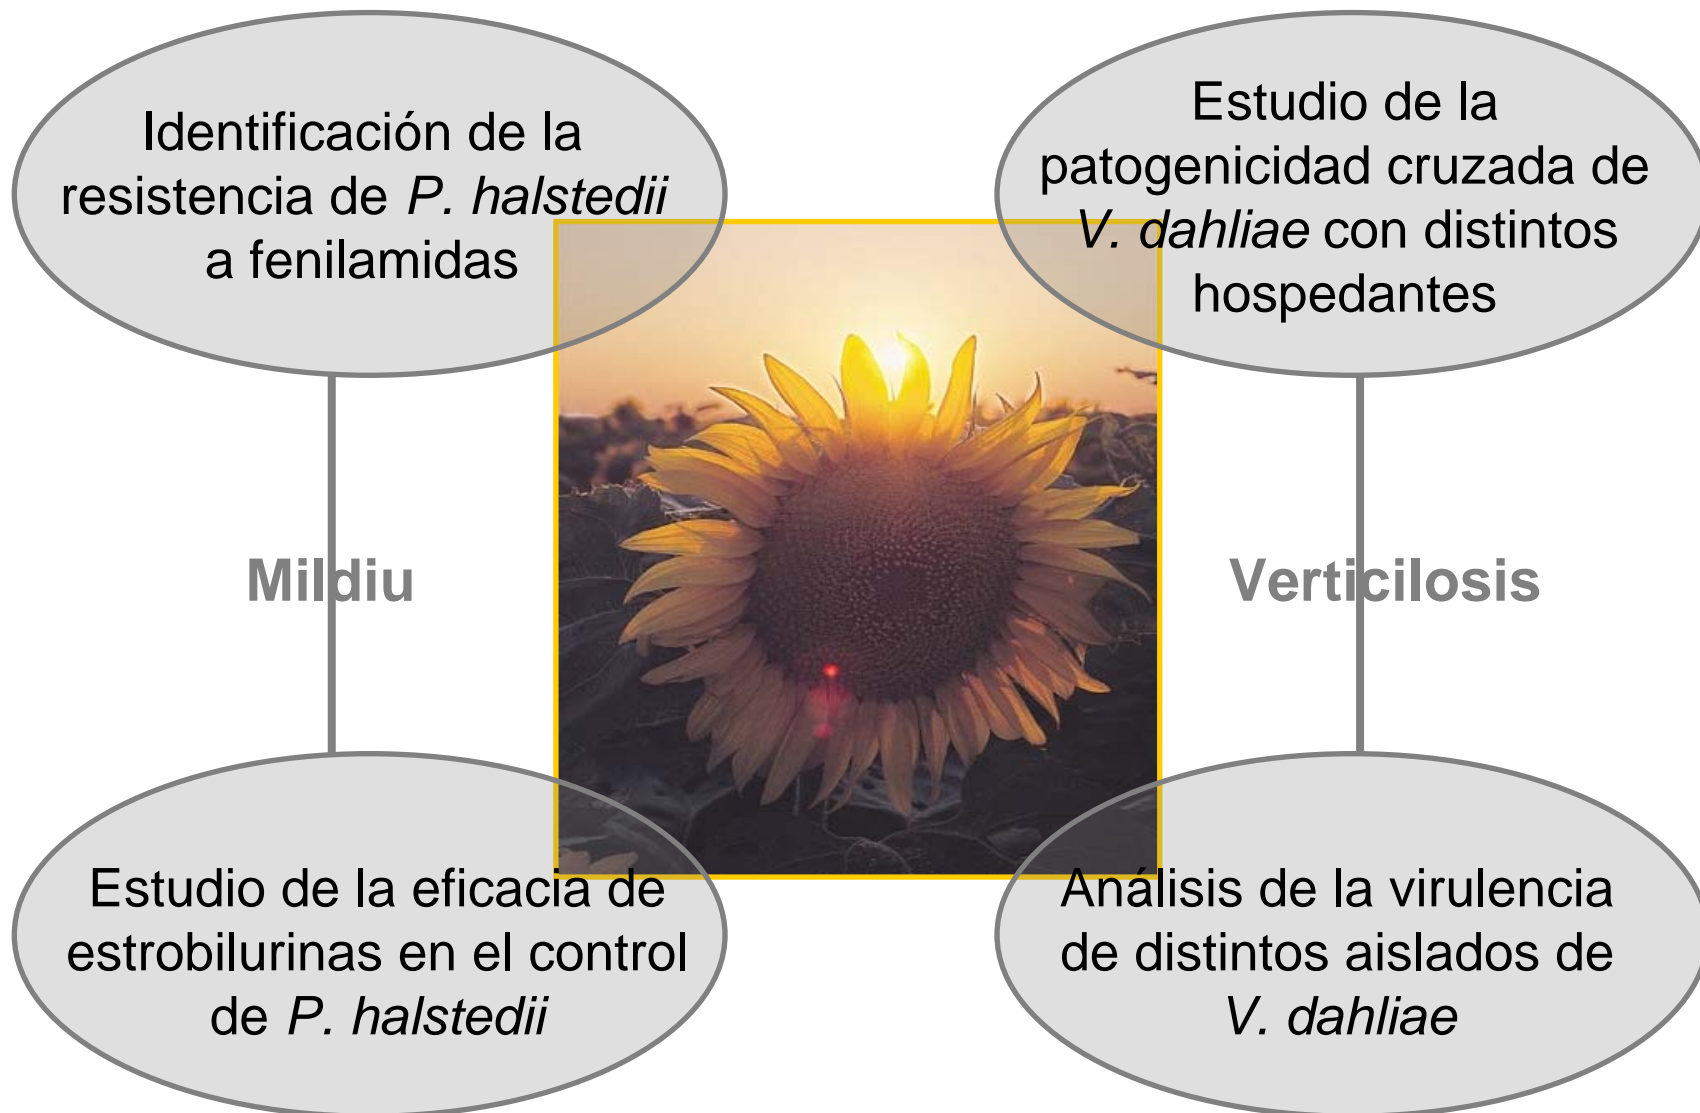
Identificación de la resistencia de P. halstedii a fenilamidas

Estudio de la patogenicidad cruzada de V. dahliae con distintos hospedantes

Mildiu

Verticilosis

Estudio de la eficacia de estrobilurinas en el control de P. halstedii

Análisis de la virulencia de distintos aislados de V. dahliae